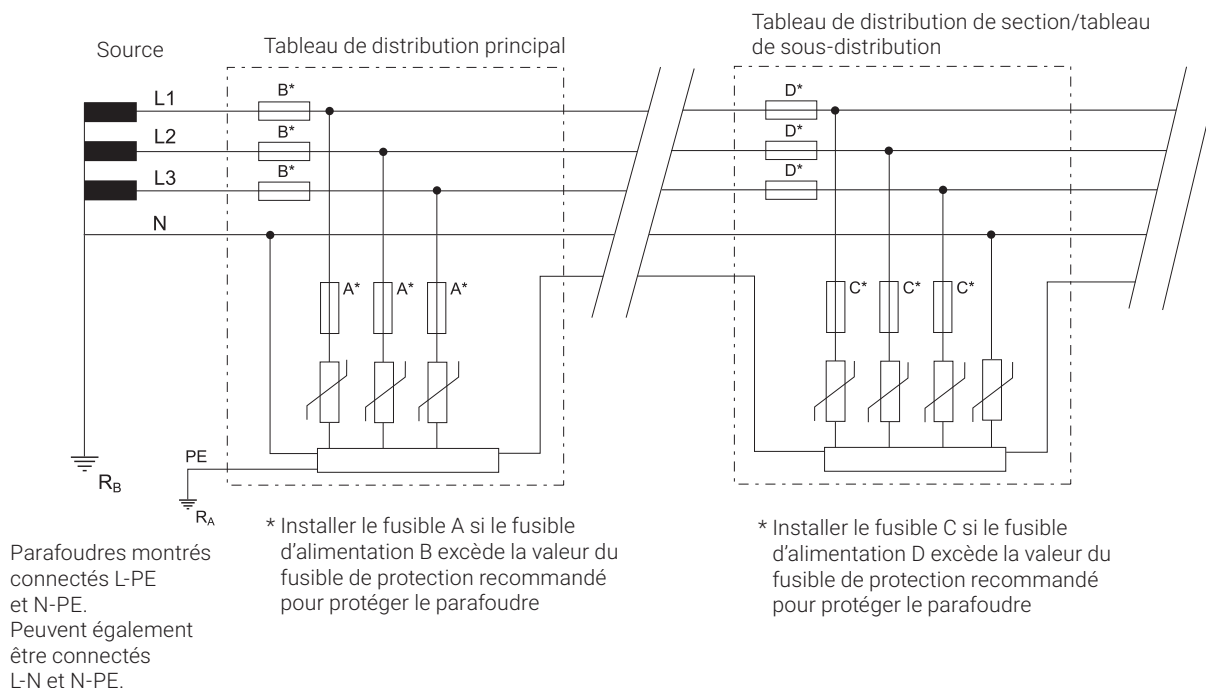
Source

Tableau de distribution principal

Tableau de distribution de section/tableau de sous-distribution

L1

L2

L3

N

B*

B*

B*

A*

A*

A*

D*

D*

D*

C*

C*

C*

PE

$R_B$

$R_A$

* Installer le fusible A si le fusible d’alimentation B excède la valeur du fusible de protection recommandé pour protéger le parafoudre

* Installer le fusible C si le fusible d’alimentation D excède la valeur du fusible de protection recommandé pour protéger le parafoudre

Parafoudres montrés connectés L-PE et N-PE. Peuvent également être connectés L-N et N-PE.